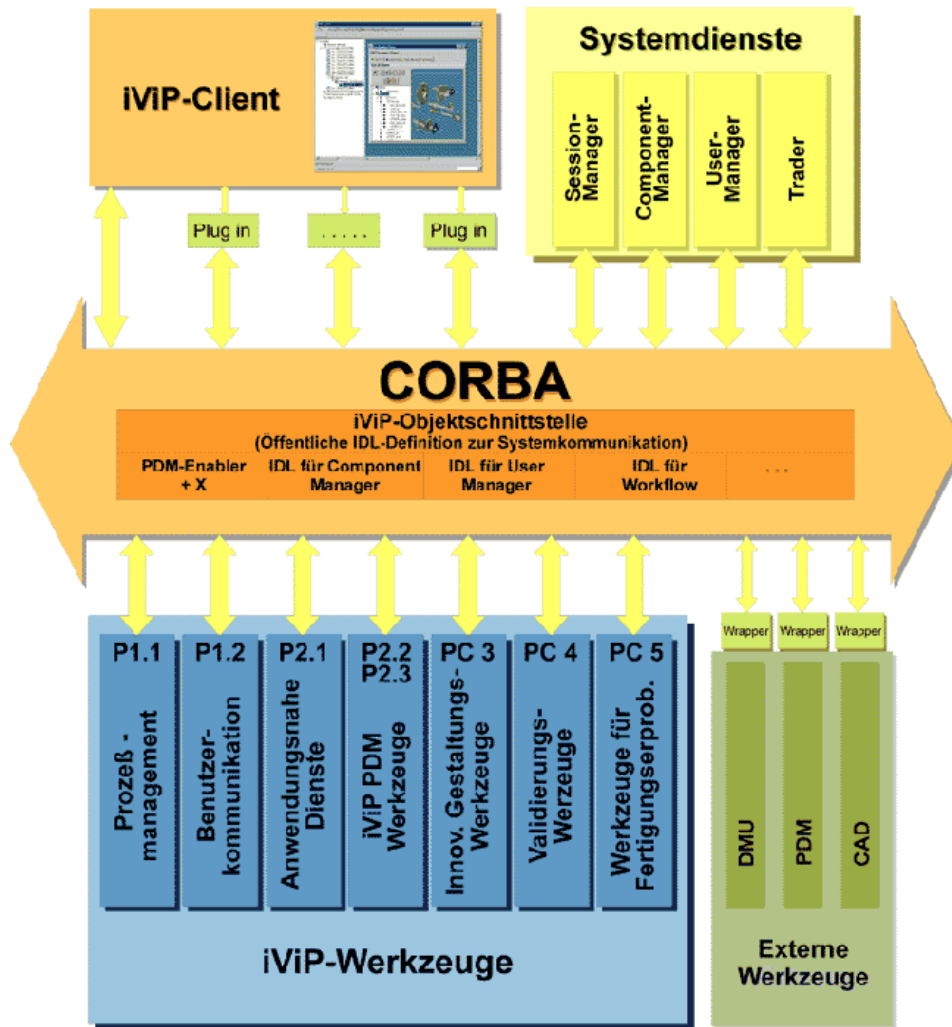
iViP-Client

Systemdienste

Session-Manager

Component-Manager

User-Manager

Trader

Plug in

. . . . .

Plug in

CORBA

iViP-Objektschnittstelle
(Öffentliche IDL-Definition zur Systemkommunikation)

| PDM-Enabler + X | IDL für Component Manager | IDL für User Manager | IDL für Workflow | . . . |
|---|---|---|---|---|

Wrapper

Wrapper

Wrapper

P1.1

Prozeß - management

P1.2

Benutzer-kommunikation

P2.1

Anwendungsnahe Dienste

P2.2
P2.3

iViP PDM Werkzeuge

PC 3

Innov. Gestaltungs-Werkzeuge

PC 4

Validierungs-Werzeuge

PC 5

Werkzeuge für Fertigungserprob.

DMU

PDM

CAD

iViP-Werkzeuge

Externe Werkzeuge